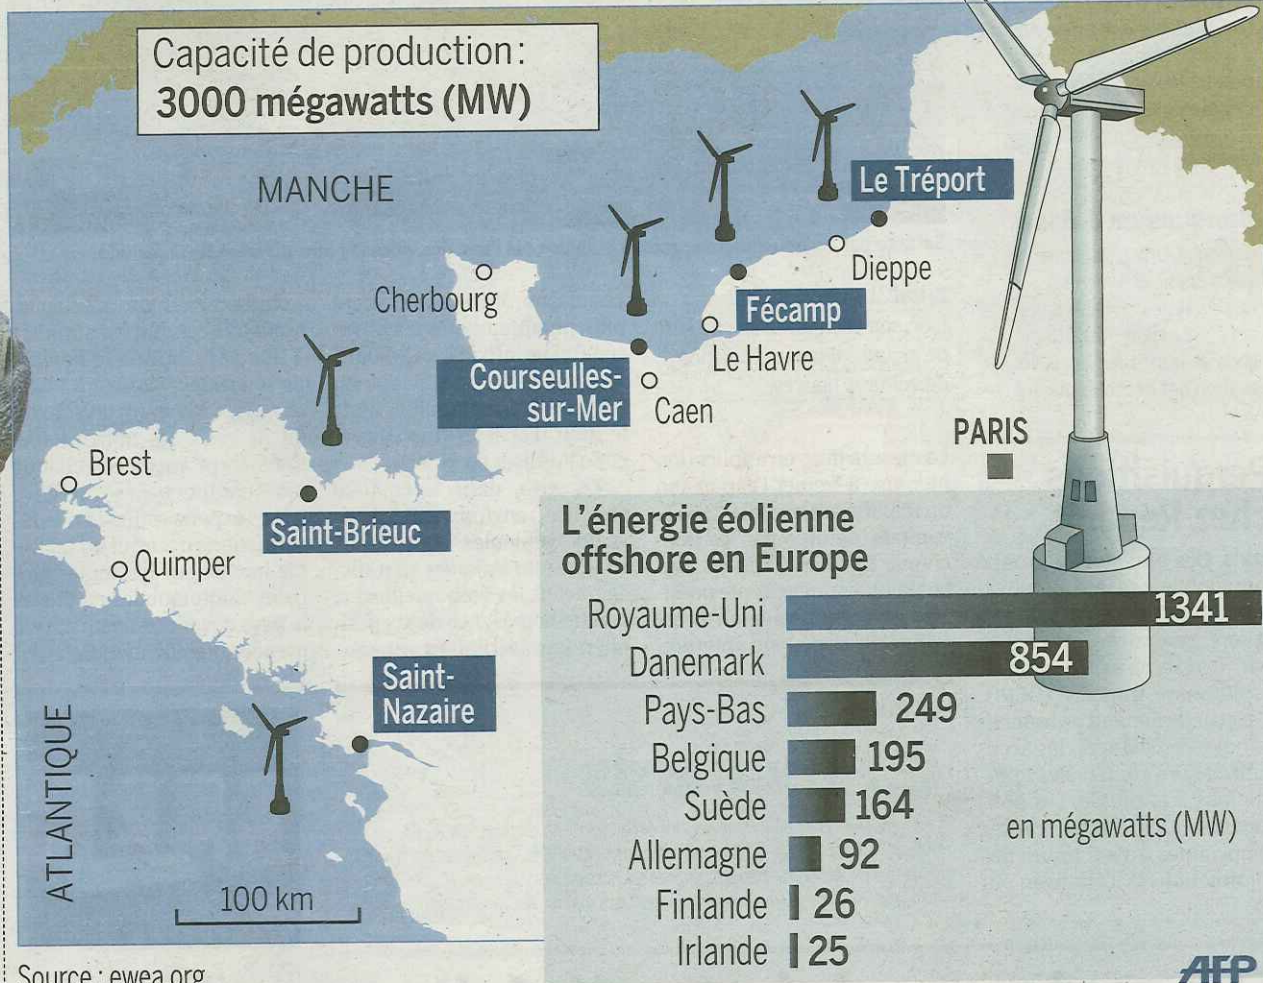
Capacité de production :
3000 mégawatts (MW)

MANCHE

Le Tréport

Dieppe

Cherbourg

Fécamp

Le Havre

Courseulles-sur-Mer

Caen

PARIS

Brest

Saint-Brieuc

Quimper

Saint-Nazaire

ATLANTIQUE

100 km

L'énergie éolienne offshore en Europe

| | |
|---|---|
| Royaume-Uni | 1341 |
| Danemark | 854 |
| Pays-Bas | 249 |
| Belgique | 195 |
| Suède | 164 |
| Allemagne | 92 |
| Finlande | 26 |
| Irlande | 25 |

en mégawatts (MW)

Source : ewea.org

AFP